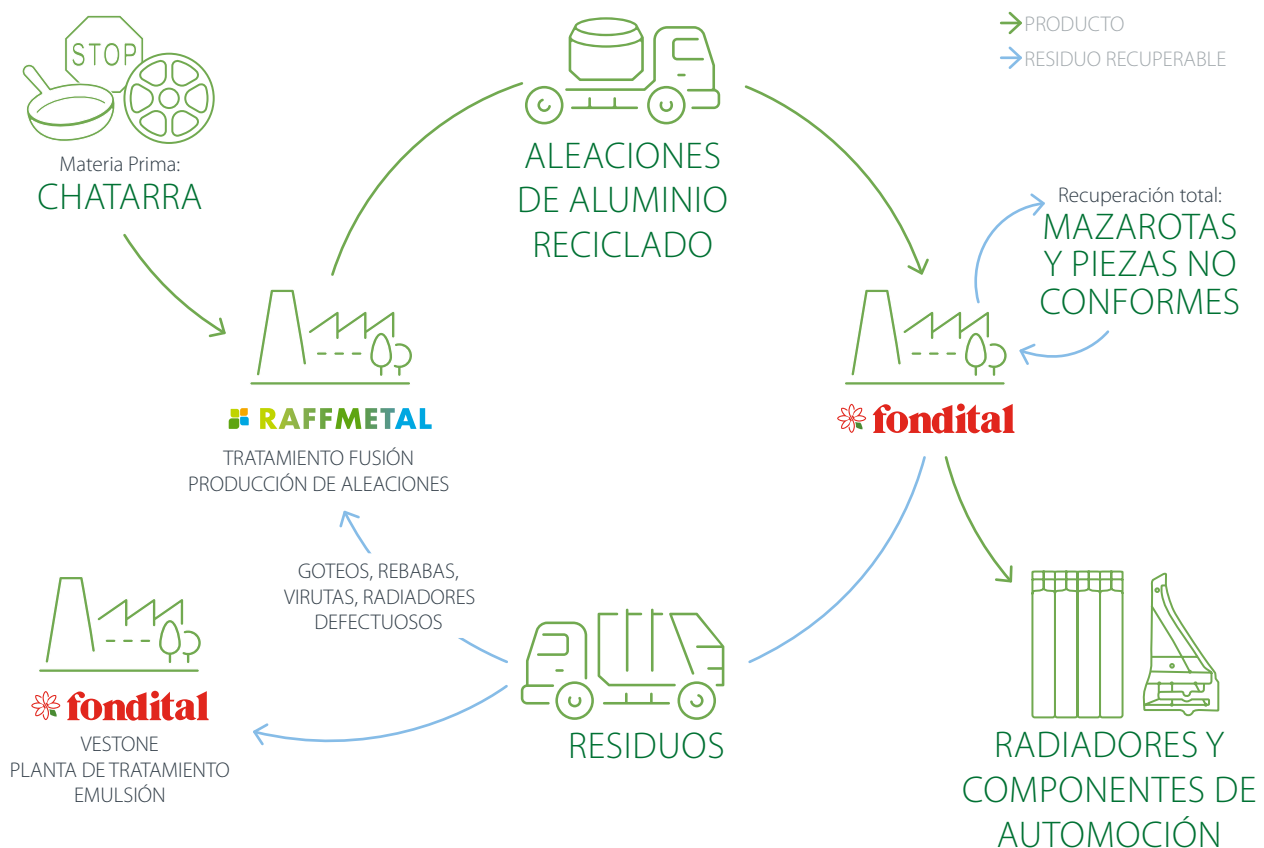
PRODUCTO
RESIDUO RECUPERABLE

STOP

Materia Prima:
CHATARRA

ALEACIONES DE ALUMINIO RECICLADO

Recuperación total:
MAZAROTAS Y PIEZAS NO CONFORMES

RAFFMETAL
TRATAMIENTO FUSIÓN
PRODUCCIÓN DE ALEACIONES

fondital

GOTEOS, REBABAS, VIRUTAS, RADIADORES DEFECTUOSOS

fondital
VESTONE
PLANTA DE TRATAMIENTO
EMULSIÓN

RESIDUOS

RADIADORES Y COMPONENTES DE AUTOMOCIÓN